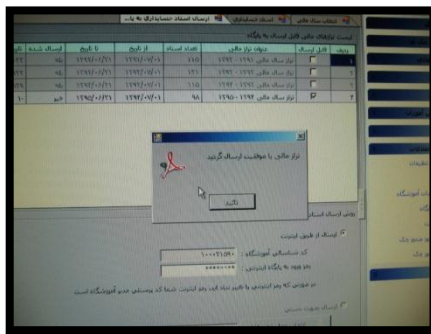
انتخاب سال مالی | اسناد حسابداری | ارسال اسناد حسابداری به پا...

لیست ترازهای مالی قابل ارسال به پایگاه

| ردیف | قابل ارسال | عنوان تراز مالی | تعداد اسناد | از تاریخ | تا تاریخ | ارسال شده | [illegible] |
|---|---|---|---|---|---|---|---|
| ۱ | | تراز سال مالی ۱۳۹۱ - ۱۳۹۲ | ۱۱۵ | ۱۳۹۱/۰۷/۰۱ | ۱۳۹۲/۰۶/۳۱ | بله | ۲۲ |
| ۲ | | تراز سال مالی ۱۳۹۲ - ۱۳۹۳ | ۱۱۵ | ۱۳۹۲/۰۷/۰۱ | ۱۳۹۳/۰۶/۳۱ | بله | ۲۲ |
| ۳ | | تراز سال مالی ۱۳۹۳ - ۱۳۹۴ | ۱۱۶ | ۱۳۹۳/۰۷/۰۱ | ۱۳۹۴/۰۶/۳۱ | بله | ۲۲ |
| ۴ | ☑ | تراز سال مالی ۱۳۹۴ - ۱۳۹۵ | ۹۸ | ۱۳۹۴/۰۷/۰۱ | ۱۳۹۵/۰۶/۳۱ | خیر | ۱۰ |

تراز مالی با موفقیت ارسال گردید

تائید

روش ارسال اسناد

ارسال از طریق اینترنت

کد حسابداری آموزشگاه : ۱۰۰۰۲۱۵۹۰

رمز ورود به پایگاه اینترنتی : ••••••••

در صورتی که رمز اینترنتی را تغییر داده اید رمز اینترنتی شما کد پرسنلی مدیر آموزشگاه است

ارسال بصورت دستی